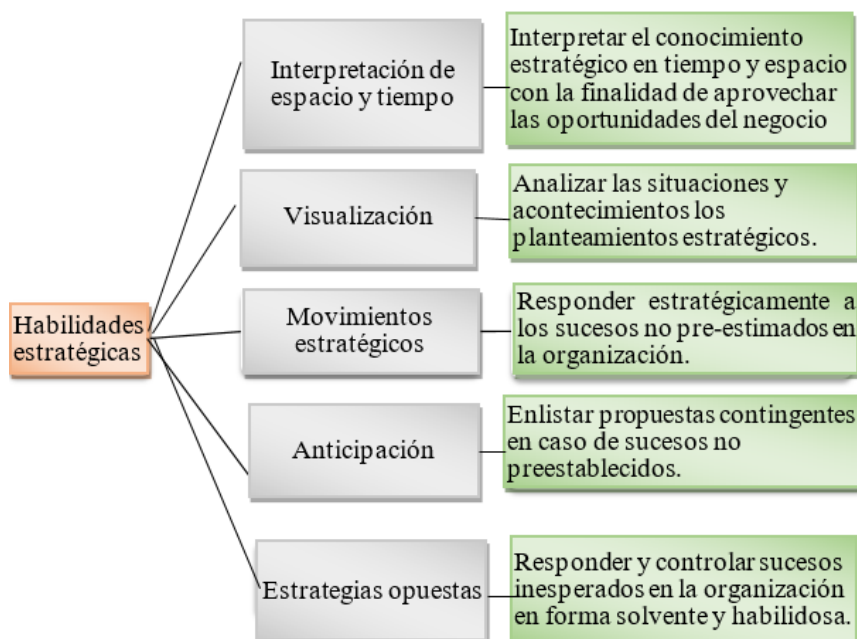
Habilidades estratégicas

Interpretación de espacio y tiempo

Interpretar el conocimiento estratégico en tiempo y espacio con la finalidad de aprovechar las oportunidades del negocio

Visualización

Analizar las situaciones y acontecimientos los planteamientos estratégicos.

Movimientos estratégicos

Responder estratégicamente a los sucesos no pre-estimados en la organización.

Anticipación

Enlistar propuestas contingentes en caso de sucesos no preestablecidos.

Estrategias opuestas

Responder y controlar sucesos inesperados en la organización en forma solvente y habilidosa.